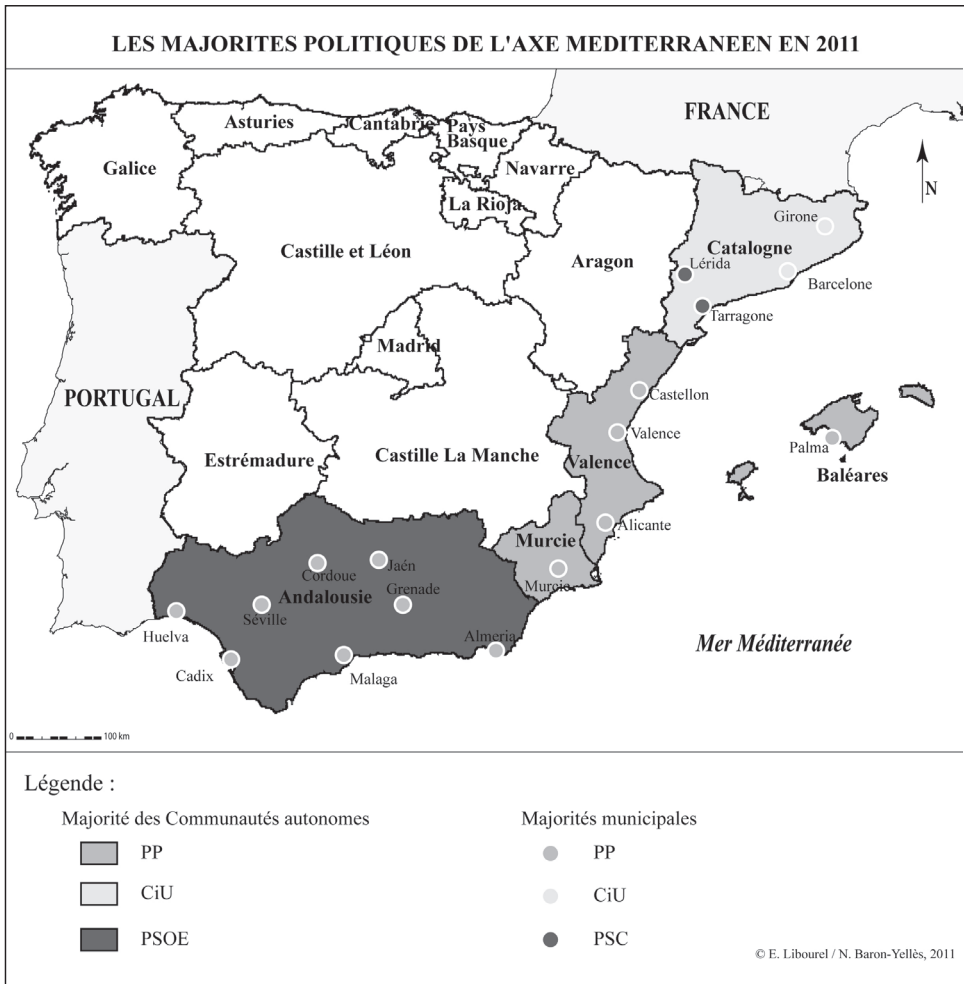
LES MAJORITES POLITIQUES DE L'AXE MEDITERRANEEN EN 2011

FRANCE

N

Asturies
Cantabrie
Pays Basque
Galice
Navarre
La Rioja
Castille et Léon
Aragon
Catalogne
Girone
Lérida
Barcelone
Tarragone
Madrid
PORTUGAL
Castellon
Valence
Palma
Estrémadure
Castille La Manche
Valence
Baléares
Alicante
Murcie
Jaén
Cordoue
Grenade
Andalousie
Murcie
Séville
Huelva
Almeria
Cadix
Malaga
Mer Méditerranée

0 100 km

Légende :

Majorité des Communautés autonomes
PP
CiU
PSOE

Majorités municipales
PP
CiU
PSC

© E. Libourel / N. Baron-Yellès, 2011